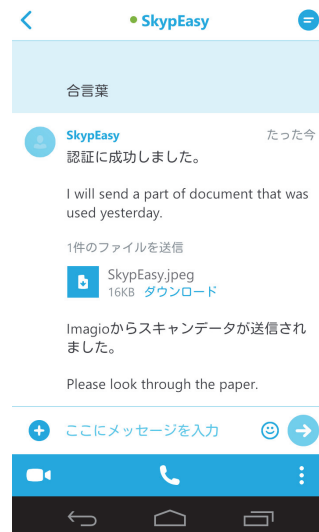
SkypEasy

合言葉

SkypEasy
たった今
認証に成功しました。

I will send a part of document that was used yesterday.

1件のファイルを送信
SkypEasy.jpeg
16KB ダウンロード

Imagioからスキャンデータが送信されました。

Please look through the paper.

ここにメッセージを入力